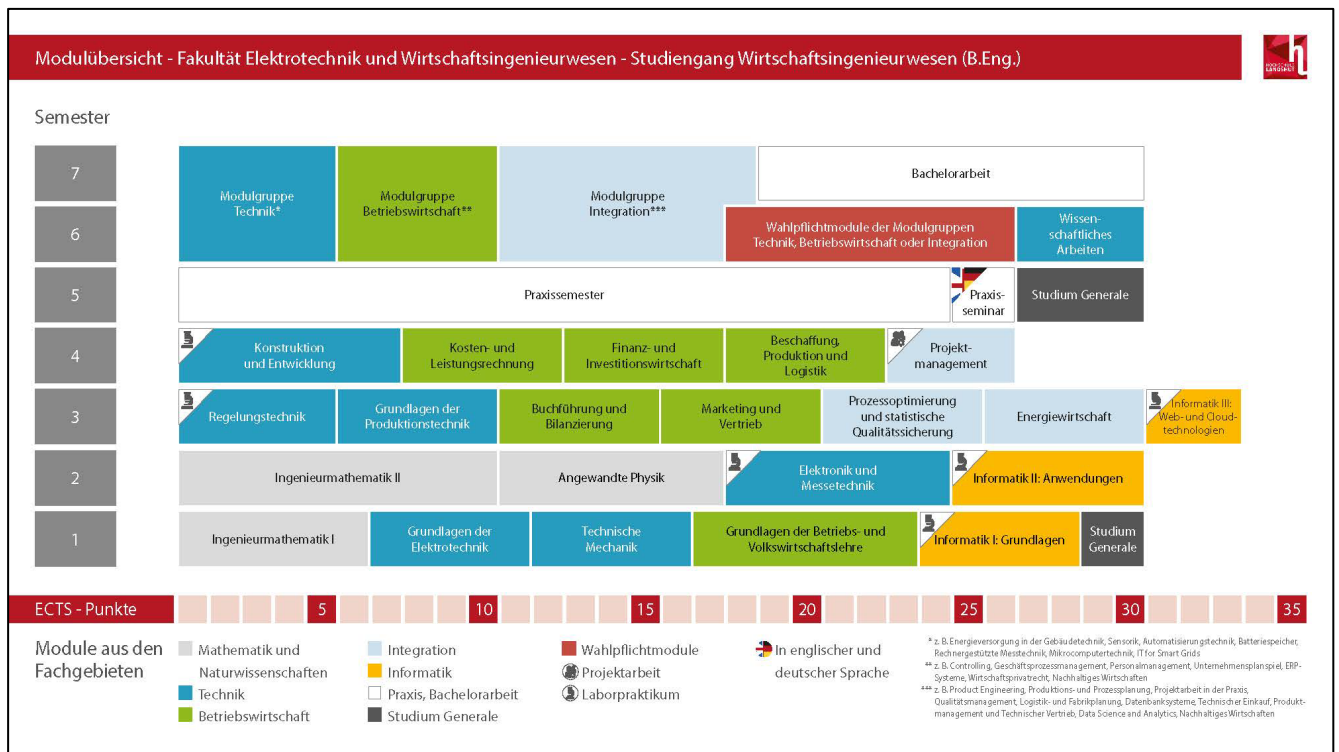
Modulübersicht - Fakultät Elektrotechnik und Wirtschaftsingenieurwesen - Studiengang Wirtschaftsingenieurwesen (B.Eng.)

HOCHSCHULE LANDSHUT

Semester

7

6

Modulgruppe Technik*

Modulgruppe Betriebswirtschaft**

Modulgruppe Integration***

Bachelorarbeit

Wahlpflichtmodule der Modulgruppen Technik, Betriebswirtschaft oder Integration

Wissenschaftliches Arbeiten

5

Praxissemester

Praxisseminar

Studium Generale

4

Konstruktion und Entwicklung

Kosten- und Leistungsrechnung

Finanz- und Investitionswirtschaft

Beschaffung, Produktion und Logistik

Projektmanagement

3

Regelungstechnik

Grundlagen der Produktionstechnik

Buchführung und Bilanzierung

Marketing und Vertrieb

Prozessoptimierung und statistische Qualitätssicherung

Energiewirtschaft

Informatik III: Web- und Cloudtechnologien

2

Ingenieurmathematik II

Angewandte Physik

Elektronik und Messetechnik

Informatik II: Anwendungen

1

Ingenieurmathematik I

Grundlagen der Elektrotechnik

Technische Mechanik

Grundlagen der Betriebs- und Volkswirtschaftslehre

Informatik I: Grundlagen

Studium Generale

ECTS - Punkte 5 10 15 20 25 30 35

Module aus den Fachgebieten

Mathematik und Naturwissenschaften

Technik

Betriebswirtschaft

Integration

Informatik

Praxis, Bachelorarbeit

Studium Generale

Wahlpflichtmodule

Projektarbeit

Laborpraktikum

In englischer und deutscher Sprache

* z. B. Energieversorgung in der Gebäudetechnik, Sensorik, Automatisierungstechnik, Batteriespeicher, Rechnergestützte Messtechnik, Mikrocomputertechnik, IT for Smart Grids

** z. B. Controlling, Geschäftsprozessmanagement, Personalmanagement, Unternehmensplanspiel, ERP-Systeme, Wirtschaftsprivatrecht, Nachhaltiges Wirtschaften

*** z. B. Product Engineering, Produktions- und Prozessplanung, Projektarbeit in der Praxis, Qualitätsmanagement, Logistik- und Fabrikplanung, Datenbanksysteme, Technischer Einkauf, Produktmanagement und Technischer Vertrieb, Data Science and Analytics, Nachhaltiges Wirtschaften